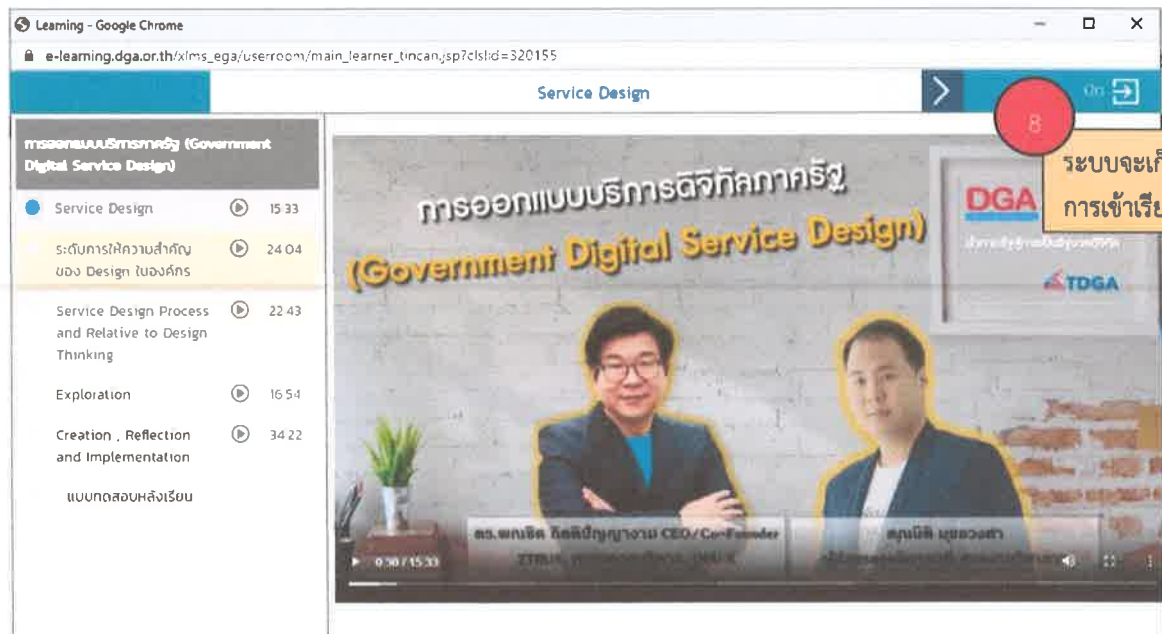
Learning - Google Chrome

e-learning.dga.or.th/xlms_ega/userroom/main_learner_tincan.jsp?clsId=320155

Service Design

ออก

8

ระบบจะเก็
การเข้าเรีย

การออกแบบบริการภาครัฐ (Government Digital Service Design)

Service Design 15:33

ระดับการให้ความสำคัญของ Design ในองค์กร 24:04

Service Design Process and Relative to Design Thinking 22:43

Exploration 16:54

Creation , Reflection and Implementation 34:22

แบบทดสอบหลังเรียน

การออกแบบบริการดิจิทัลภาครัฐ

(Government Digital Service Design)

DGA

TDGA

ดร.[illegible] CEO/Co-Founder

คุณ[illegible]

0:30 / 15:33